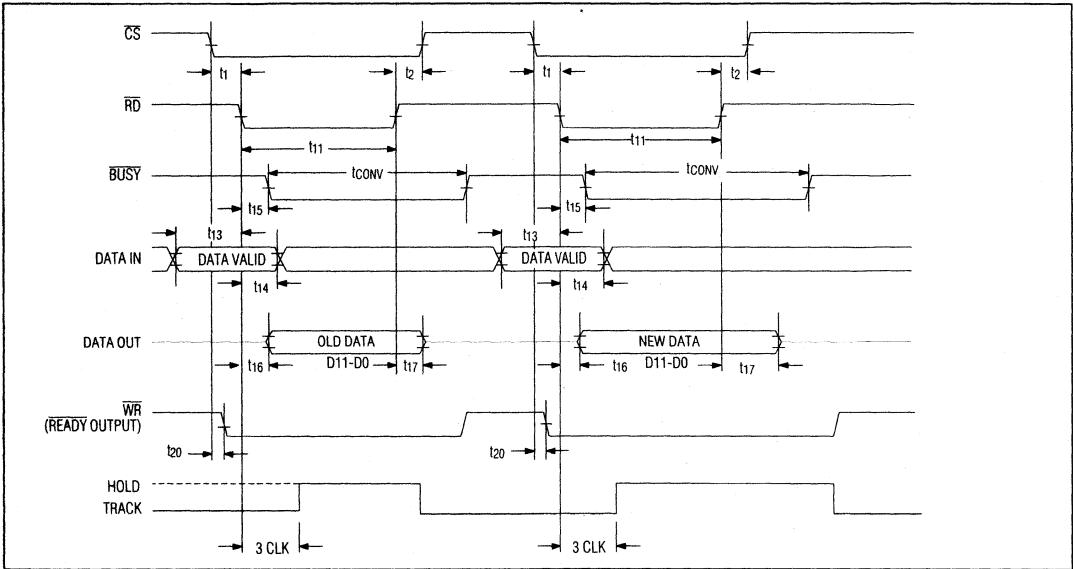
$\overline{CS}$

t1 t2 t1 t2

$\overline{RD}$

t11 t11

$\overline{BUSY}$

tCONV tCONV

t15 t15

t13 t13

DATA IN

DATA VALID DATA VALID

t14 t14

DATA OUT

OLD DATA NEW DATA

t16 D11-D0 t17 t16 D11-D0 t17

$\overline{WR}$
($\overline{READY}$ OUTPUT)

t20 t20

HOLD
TRACK

3 CLK 3 CLK